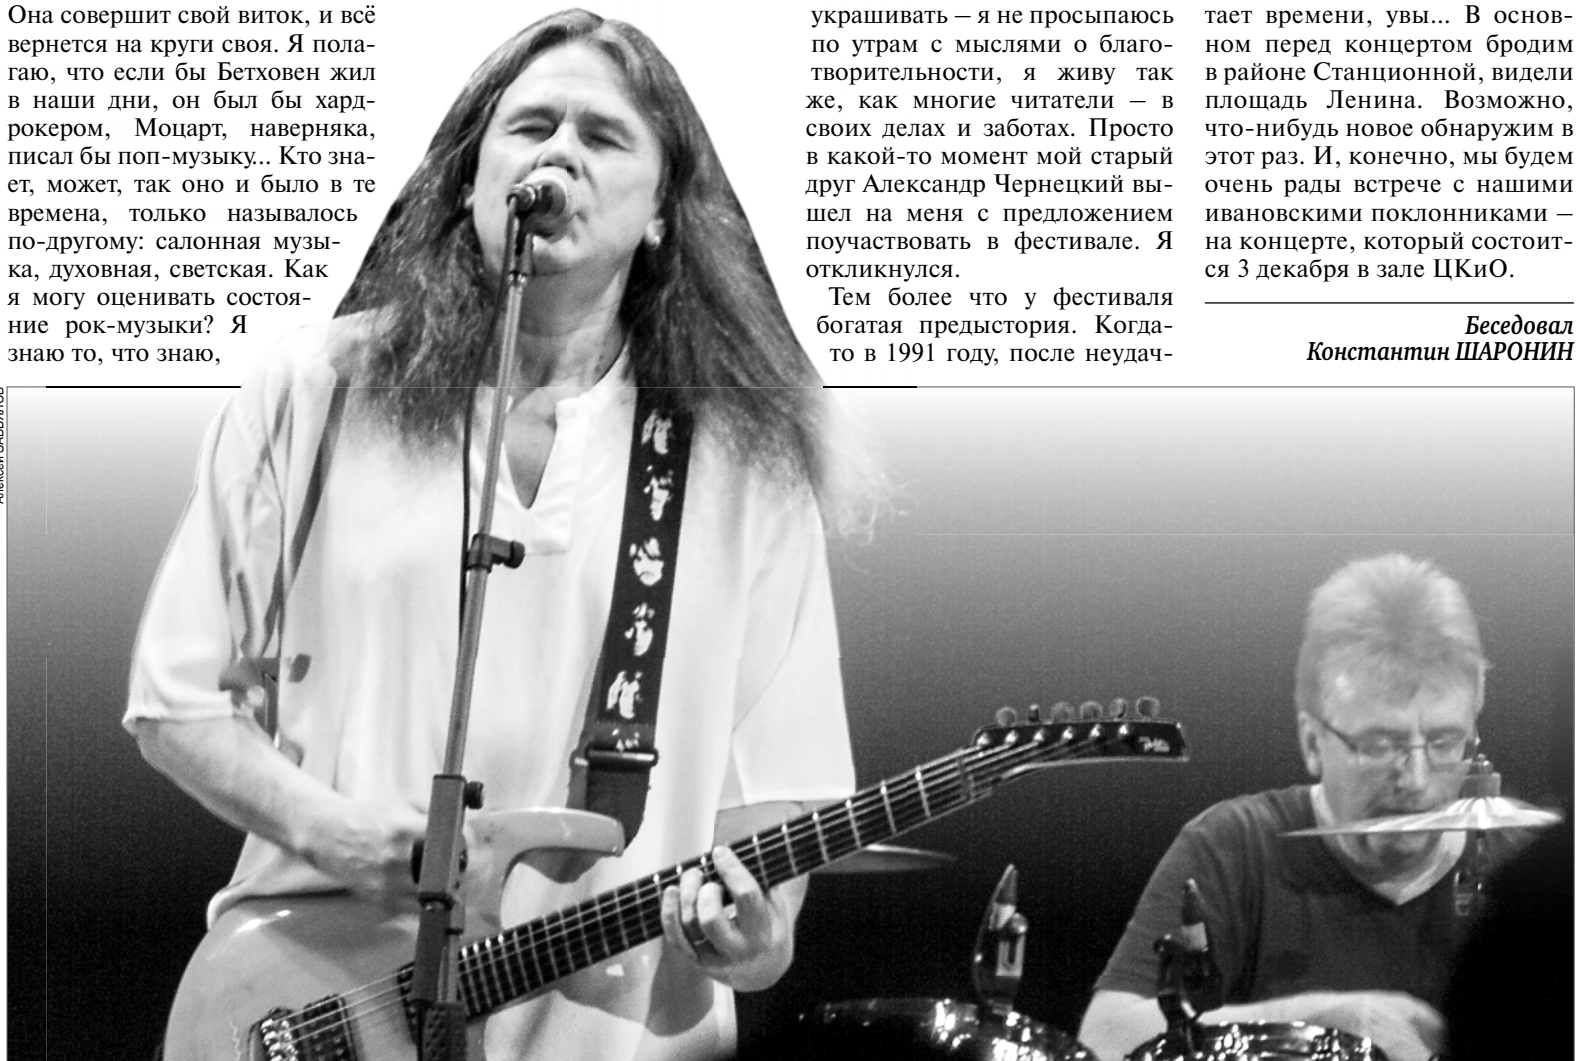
Она совершит свой виток, и всё вернется на круги своя. Я полагаю, что если бы Бетховен жил в наши дни, он был бы хардрокером, Моцарт, наверняка, писал бы поп-музыку... Кто знает, может, так оно и было в те времена, только называлось по-другому: салонная музыка, духовная, светская. Как я могу оценивать состояние рок-музыки? Я знаю то, что знаю,

украшивать – я не просыпаюсь по утрам с мыслями о благотворительности, я живу так же, как многие читатели – в своих делах и заботах. Просто в какой-то момент мой старый друг Александр Чернецкий вышел на меня с предложением поучаствовать в фестивале. Я откликнулся.

Тем более что у фестиваля богатая предыстория. Когда-то в 1991 году, после неудач-

тает времени, увы... В основном перед концертом бродим в районе Станционной, видели площадь Ленина. Возможно, что-нибудь новое обнаружим в этот раз. И, конечно, мы будем очень рады встрече с нашими ивановскими поклонниками – на концерте, который состоится 3 декабря в зале ЦКиО.

Беседовал
Константин ШАРОНИН

Алексей САБЛУКОВ